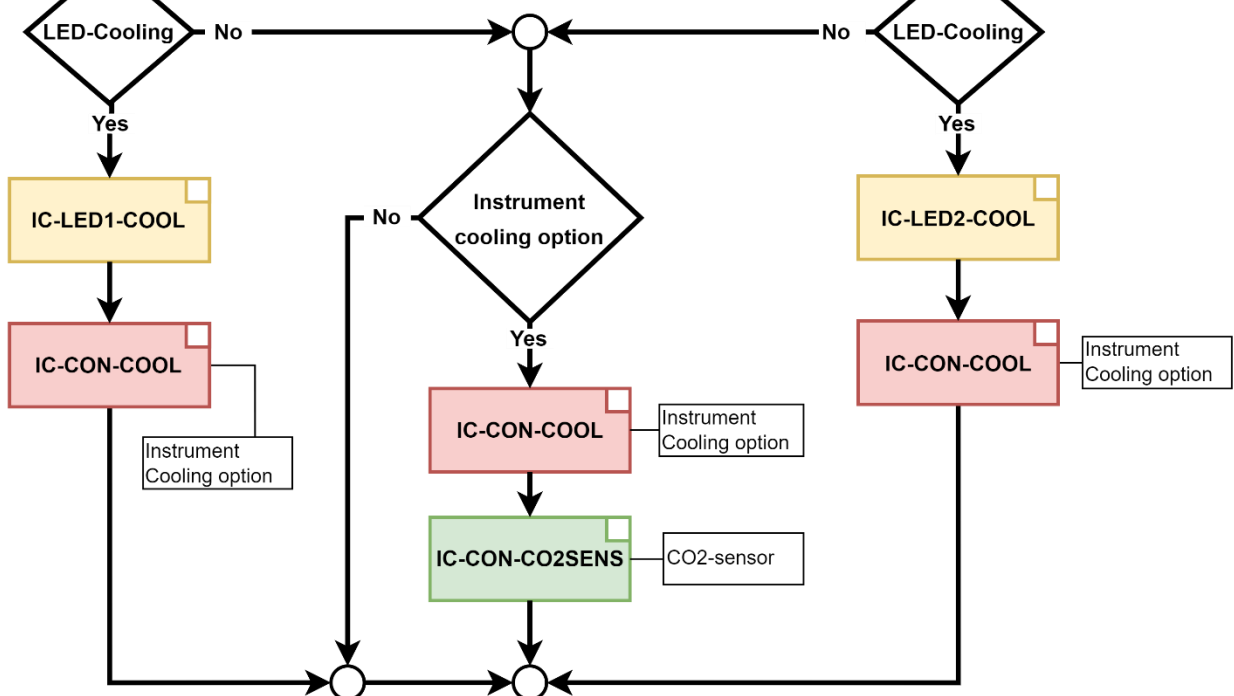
LED-Cooling
No
No
LED-Cooling
Yes
Yes
IC-LED1-COOL
No
Instrument cooling option
IC-LED2-COOL
IC-CON-COOL
Yes
IC-CON-COOL
Instrument Cooling option
Instrument Cooling option
IC-CON-COOL
Instrument Cooling option
IC-CON-CO2SENS
CO2-sensor